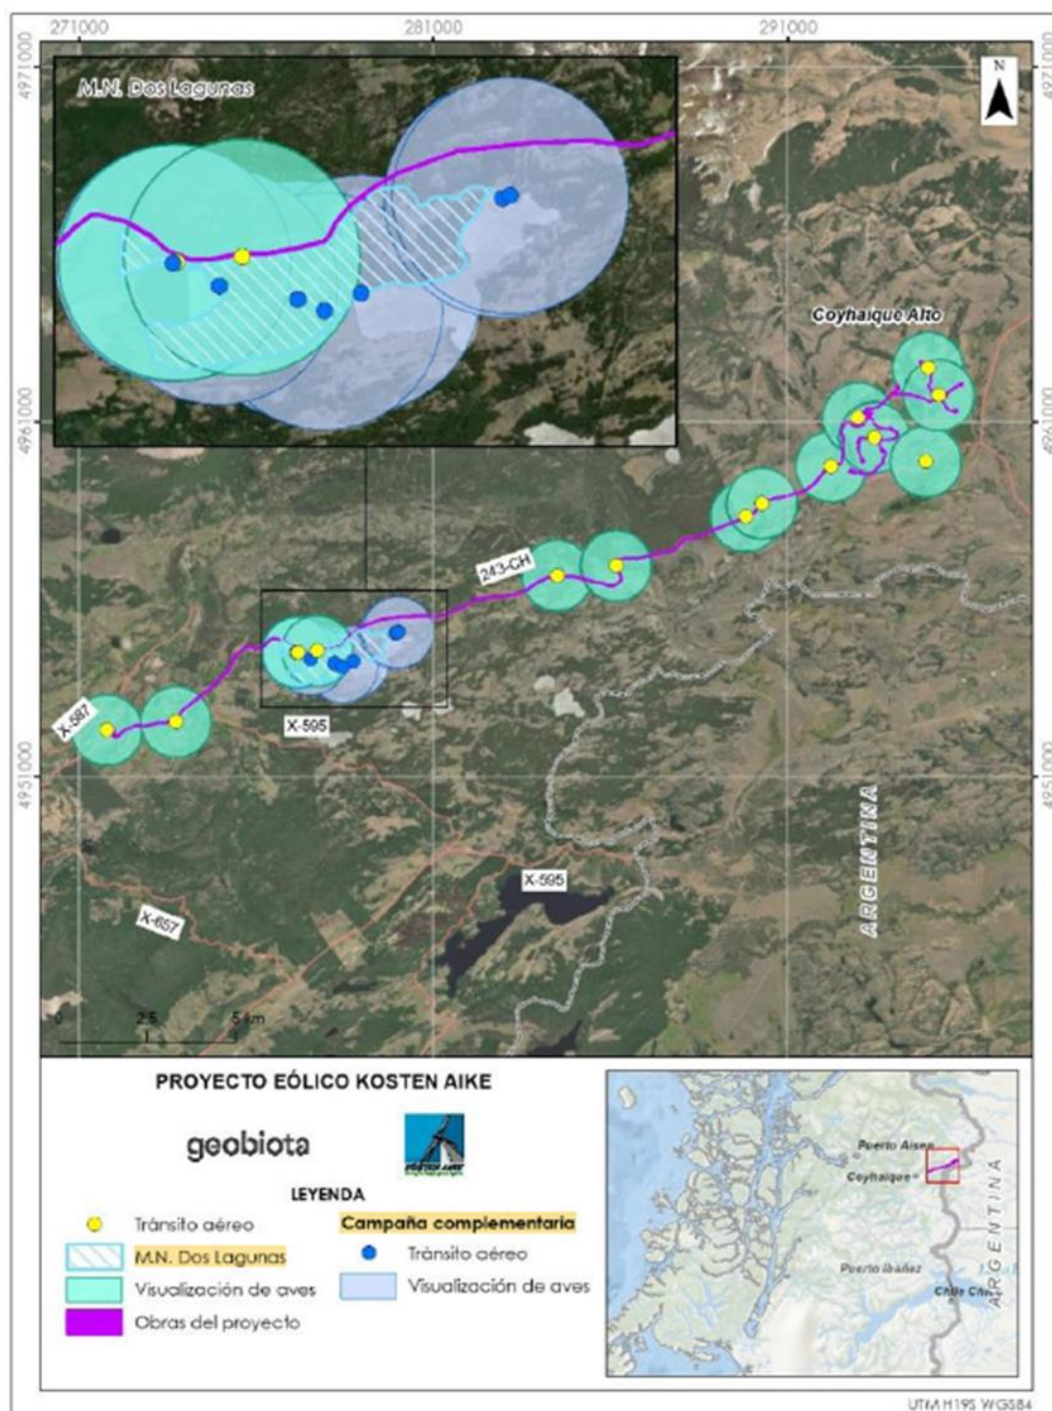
271000
281000
291000
4971000
4961000
4951000
4971000
4961000
4951000

M.N. Dos Lagunas

N

Coyhaique Alto

243-CH

X-587

X-595

X-595

X-657

ARGENTINA

0 2,5 5 km

PROYECTO EÓLICO KOSTEN AIKE

geobiota

LEYENDA

Tránsito aéreo
M.N. Dos Lagunas
Visualización de aves
Obras del proyecto

Campaña complementaria
Tránsito aéreo
Visualización de aves

Puerto Aisen
Coyhaique
Puerto Ibáñez
Chile Chico
ARGENTINA

UTM H19S WGS84